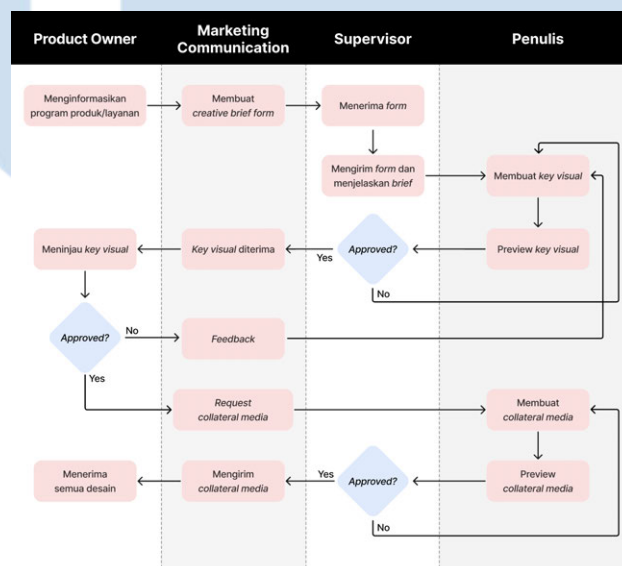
Product Owner

Marketing Communication

Supervisor

Penulis

Menginformasikan program produk/layanan

Membuat *creative brief form*

Menerima *form*

Mengirim *form* dan menjelaskan *brief*

Membuat *key visual*

Preview *key visual*

Approved?

Yes

No

*Key visual* diterima

Meninjau *key visual*

Approved?

No

*Feedback*

Yes

*Request collateral media*

Membuat *collateral media*

Preview *collateral media*

Approved?

Yes

No

Mengirim *collateral media*

Menerima semua desain